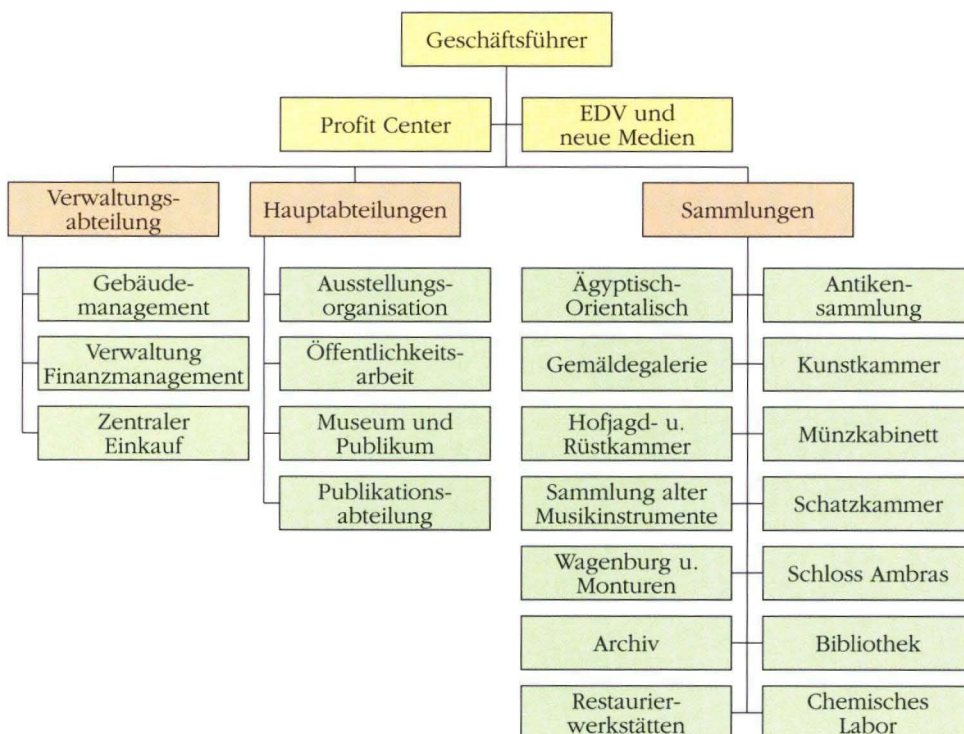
Geschäftsführer

Profit Center

EDV und neue Medien

Verwaltungsabteilung

Hauptabteilungen

Sammlungen

Gebäudemanagement

Verwaltung Finanzmanagement

Zentraler Einkauf

Ausstellungsorganisation

Öffentlichkeitsarbeit

Museum und Publikum

Publikationsabteilung

Ägyptisch-Orientalisch

Antikensammlung

Gemäldegalerie

Kunstkammer

Hofjagd- u. Rüstkammer

Münzkabinett

Sammlung alter Musikinstrumente

Schatzkammer

Wagenburg u. Monturen

Schloss Ambras

Archiv

Bibliothek

Restaurierwerkstätten

Chemisches Labor